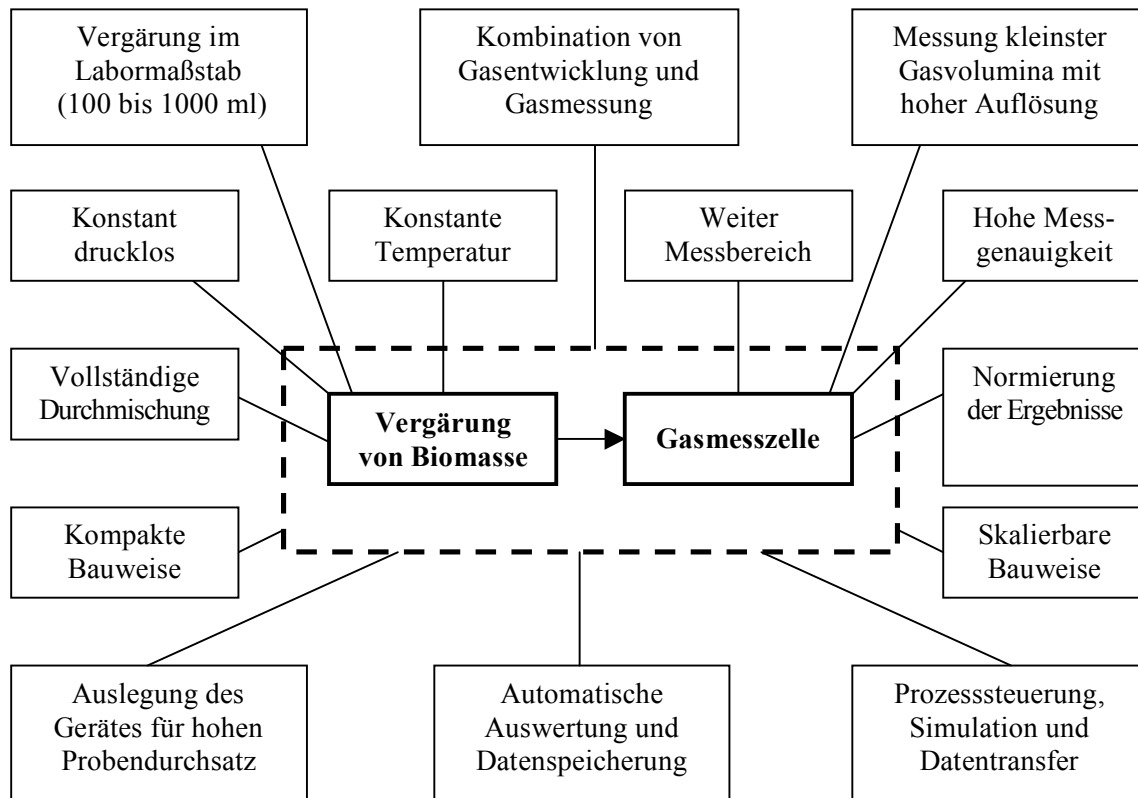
Vergärung im Labormaßstab (100 bis 1000 ml)

Kombination von Gasentwicklung und Gasmessung

Messung kleinster Gasvolumina mit hoher Auflösung

Konstant drucklos

Konstante Temperatur

Weiter Messbereich

Hohe Messgenauigkeit

Vollständige Durchmischung

**Vergärung von Biomasse**

**Gasmesszelle**

Normierung der Ergebnisse

Kompakte Bauweise

Skalierbare Bauweise

Auslegung des Gerätes für hohen Probendurchsatz

Automatische Auswertung und Datenspeicherung

Prozesssteuerung, Simulation und Datentransfer